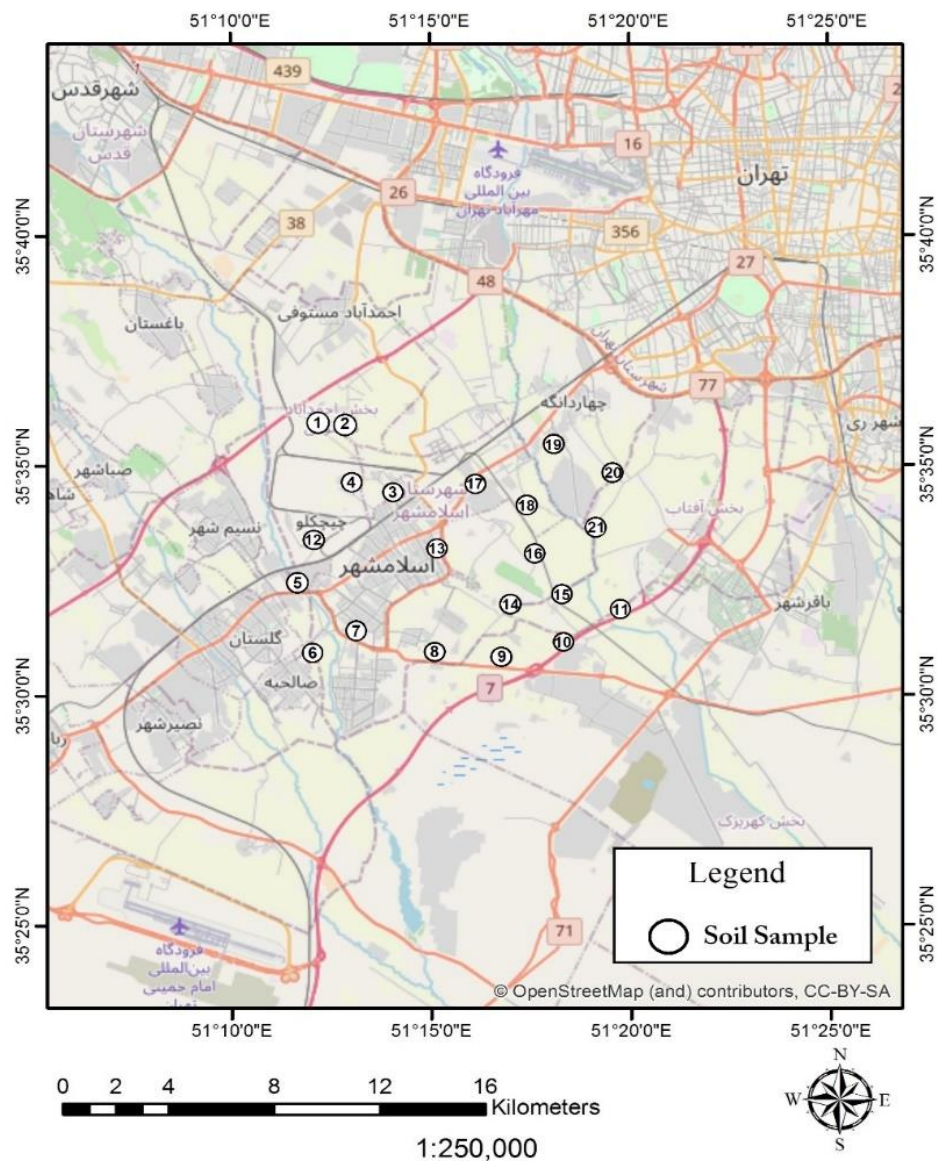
51°10'0"E 51°15'0"E 51°20'0"E 51°25'0"E

35°40'0"N 35°35'0"N 35°30'0"N 35°25'0"N

35°40'0"N 35°35'0"N 35°30'0"N 35°25'0"N

شهرقدس
شهرستان قدس
439
16
26
38
356
48
27
77
7
71
فرودگاه بین المللی مهرآباد تهران
تهران
احمدآباد مستوفی
باغستان
شهرستان تهران
چهاردانگه
شهر ری
صباشهر
شاه
نسیم شهر
چیچکلو
شهرستان اسلامشهر
اسلامشهر
بخش آفتاب
باقرشهر
گلستان
صالحیه
نصیرشهر
بخش کهریزک
فرودگاه بین المللی امام خمینی
تهران

1 2 3 4 5 6 7 8 9 10 11 12 13 14 15 16 17 18 19 20 21

Legend
Soil Sample

© OpenStreetMap (and) contributors, CC-BY-SA

51°10'0"E 51°15'0"E 51°20'0"E 51°25'0"E

0 2 4 8 12 16 Kilometers
1:250,000

N
W E
S